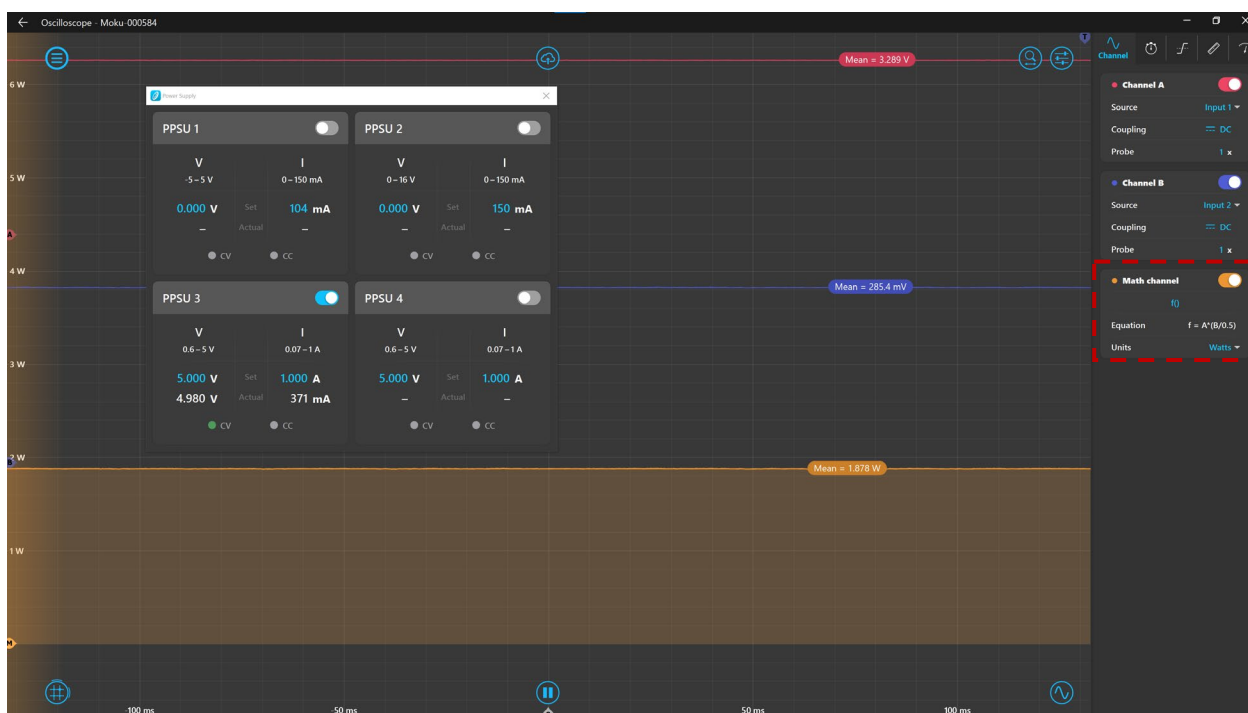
Oscilloscope - Moku-000584

Mean = 3.289 V

6 W

Power Supply

PPSU 1

V
-5 – 5 V

I
0 – 150 mA

0.000 V Set 104 mA
– Actual –

CV CC

PPSU 2

V
0 – 16 V

I
0 – 150 mA

0.000 V Set 150 mA
– Actual –

CV CC

5 W

4 W

PPSU 3

V
0.6 – 5 V

I
0.07 – 1 A

5.000 V Set 1.000 A
4.980 V Actual 371 mA

CV CC

PPSU 4

V
0.6 – 5 V

I
0.07 – 1 A

5.000 V Set 1.000 A
– Actual –

CV CC

Mean = 285.4 mV

3 W

2 W

Mean = 1.878 W

1 W

-100 ms -50 ms 50 ms 100 ms

Channel

Channel A
Source Input 1
Coupling DC
Probe 1 x

Channel B
Source Input 2
Coupling DC
Probe 1 x

Math channel
f()
Equation f = A*(B/0.5)
Units Watts